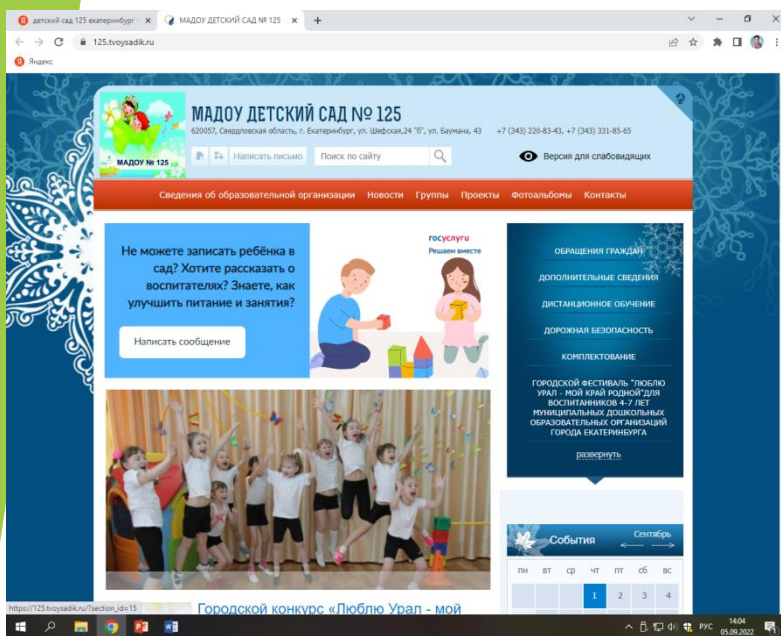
детский сад 125 екатеринбург × МАДОУ ДЕТСКИЙ САД № 125 × +

125.tvoysadik.ru

Яндекс

МАДОУ № 125

МАДОУ ДЕТСКИЙ САД № 125

620057, Свердловская область, г. Екатеринбург, ул. Шефская,24 "б", ул. Баумана, 43 +7 (343) 220-83-43, +7 (343) 331-85-65

Написать письмо Поиск по сайту

Версия для слабовидящих

Сведения об образовательной организации Новости Группы Проекты Фотоальбомы Контакты

Не можете записать ребёнка в сад? Хотите рассказать о воспитателях? Знаете, как улучшить питание и занятия?

Написать сообщение

госуслуги Решаем вместе

ОБРАЩЕНИЯ ГРАЖДАН

ДОПОЛНИТЕЛЬНЫЕ СВЕДЕНИЯ

ДИСТАНЦИОННОЕ ОБУЧЕНИЕ

ДОРОЖНАЯ БЕЗОПАСНОСТЬ

КОМПЛЕКТОВАНИЕ

ГОРОДСКОЙ ФЕСТИВАЛЬ "ЛЮБЛЮ УРАЛ - МОЙ КРАЙ РОДНОЙ"ДЛЯ ВОСПИТАННИКОВ 4-7 ЛЕТ МУНИЦИПАЛЬНЫХ ДОШКОЛЬНЫХ ОБРАЗОВАТЕЛЬНЫХ ОРГАНИЗАЦИЙ ГОРОДА ЕКАТЕРИНБУРГА

развернуть

События Сентябрь

| пн | вт | ср | чт | пт | сб | вс |
|---|---|---|---|---|---|---|
| | | | 1 | 2 | 3 | 4 |

https://125.tvoysadik.ru/?section_id=15

Городской конкурс «Люблю Урал - мой

РУС 14:04 05.09.2022